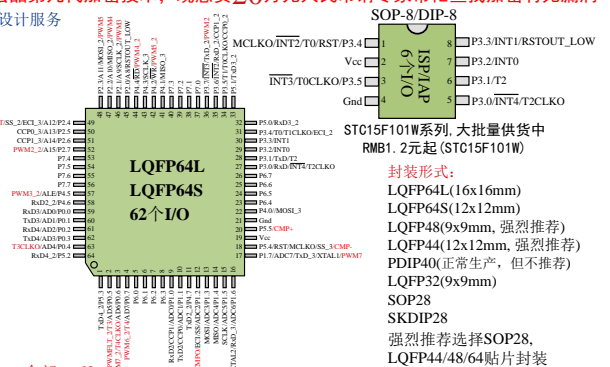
设计服务

SOP-8/DIP-8
MCLKO/$\overline{INT2}$/T0/RST/P3.4
Vcc
$\overline{INT3}$/T0CLKO/P3.5
Gnd
1
2
3
4
ISP/IAP
6个I/O
8
7
6
5
P3.3/INT1/RSTOUT_LOW
P3.2/INT0
P3.1/T2
P3.0/$\overline{INT4}$/T2CLKO

STC15F101W系列, 大批量供货中
RMB1.2元起(STC15F101W)

封装形式:
LQFP64L(16x16mm)
LQFP64S(12x12mm)
LQFP48(9x9mm, 强烈推荐)
LQFP44(12x12mm, 强烈推荐)
PDIP40(正常生产, 但不推荐)
LQFP32(9x9mm)
SOP28
SKDIP28
强烈推荐选择SOP28,
LQFP44/48/64贴片封装

LQFP64L
LQFP64S
62个I/O

SS_2/ECI_3/A12/P2.4
CCP0_3/A13/P2.5
CCP1_3/A14/P2.6
PWM2_2/A15/P2.7
P7.4
P7.5
P7.6
P7.7
PWM3_2/ALE/P4.5
RxD2_2/P4.6
RxD3/AD0/P0.0
TxD3/AD1/P0.1
RxD4/AD2/P0.2
TxD4/AD3/P0.3
T3CLKO/AD4/P0.4
RxD4_2/P5.2

P5.0/RxD3_2
P3.4/T0/T1CLKO/ECI_2
P3.3/INT1
P3.2/INT0
P3.1/TxD/T2
P3.0/RxD/$\overline{INT4}$/T2CLKO
P6.7
P6.6
P6.5
P6.4
P4.0/MOSI_3
Gnd
P5.5/CMP+
Vcc
P5.4/RST/MCLKO/SS_3/CMP-
P1.7/ADC7/TxD_3/XTAL1/PWM7

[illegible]